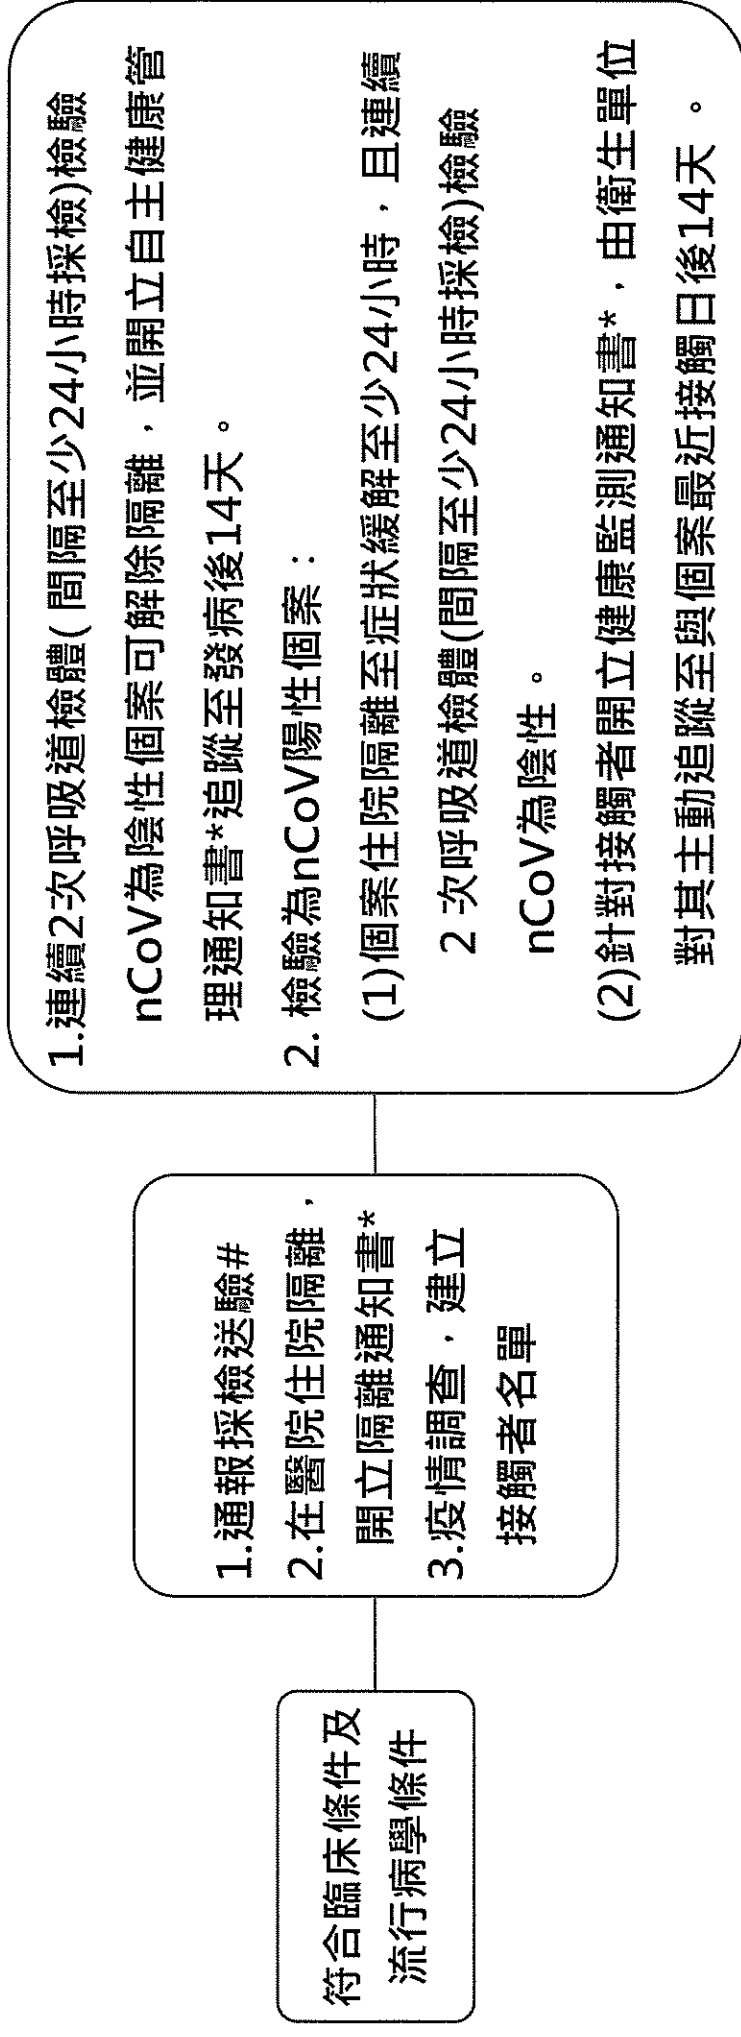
符合臨床條件及流行病學條件

1.通報採檢送驗#
2.在醫院住院隔離，開立隔離通知書*
3.疫情調查，建立接觸者名單

1.連續2次呼吸道檢體(間隔至少24小時採檢)檢驗nCoV為陰性個案可解除隔離，並開立自主健康管理通知書*追蹤至發病後14天。
2. 檢驗為nCoV陽性個案：
(1)個案住院隔離至症狀緩解至少24小時，且連續2次呼吸道檢體(間隔至少24小時採檢)檢驗nCoV為陰性。
(2)針對接觸者開立健康監測通知書*，由衛生單位對其主動追蹤至與個案最近接觸日後14天。